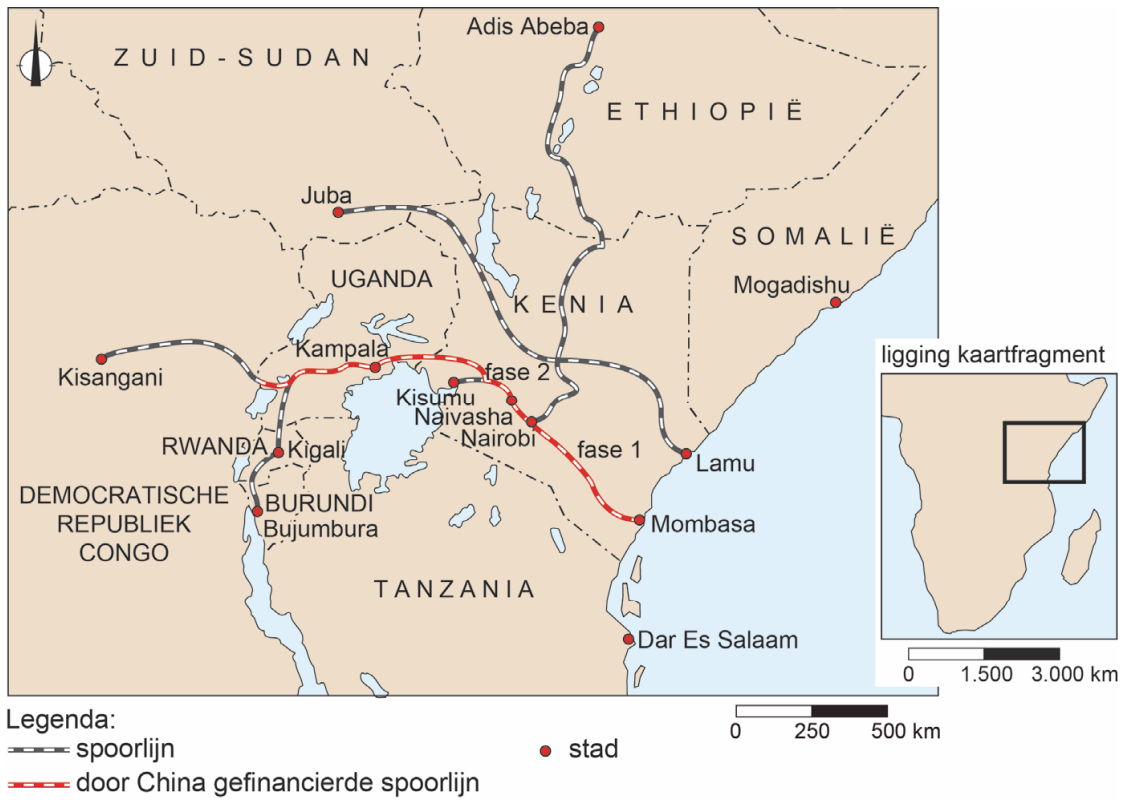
Adis Abeba
ZUID-SUDAN
ETHIOPIË
Juba
SOMALIË
UGANDA
KENIA
Mogadishu
Kampala
Kisangani
fase 2
Kisumu
Naivasha
Nairobi
fase 1
RWANDA
Kigali
Lamu
DEMOCRATISCHE REPUBLIEK CONGO
BURUNDI
Bujumbura
Mombasa
TANZANIA
Dar Es Salaam

ligging kaartfragment
0 1.500 3.000 km

0 250 500 km

Legenda:
spoorlijn
door China gefinancierde spoorlijn
stad